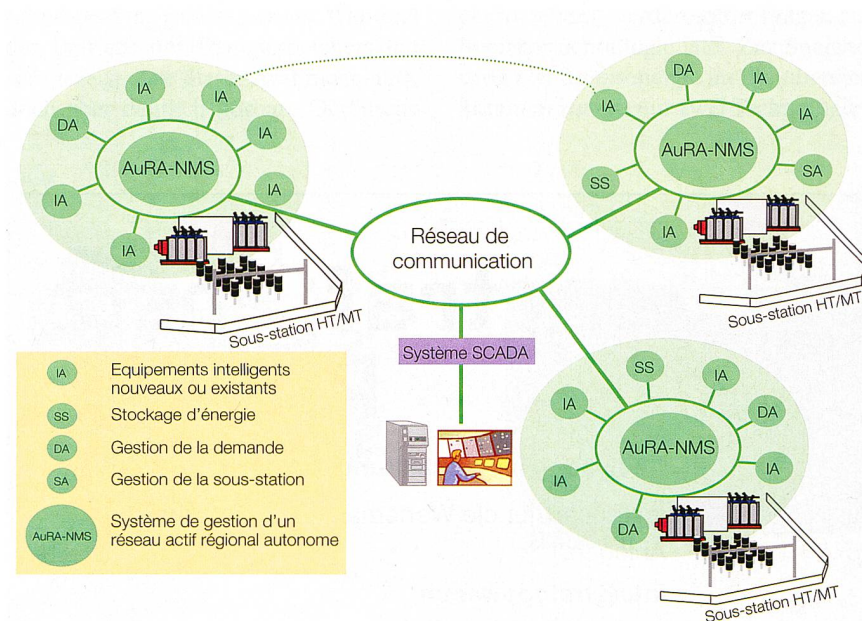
IA
IA
DA
IA
AuRA-NMS
IA
IA
IA
Sous-station HT/MT

Réseau de communication

DA
IA
IA
IA
AuRA-NMS
SS
SA
IA
Sous-station HT/MT

Système SCADA

| | |
|---|---|
| IA | Equipements intelligents nouveaux ou existants |
| SS | Stockage d'énergie |
| DA | Gestion de la demande |
| SA | Gestion de la sous-station |
| AuRA-NMS | Système de gestion d'un réseau actif régional autonome |

SS
IA
IA
DA
AuRA-NMS
IA
IA
DA
Sous-station HT/MT